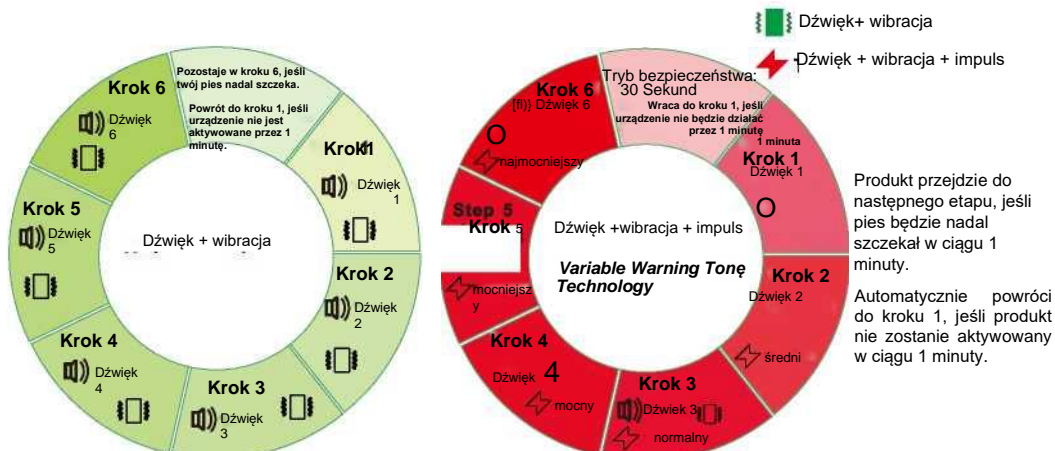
Dźwięk+ wibracja

Dźwięk + wibracja + impuls

Krok 6
Dźwięk 6

Pozostaje w kroku 6, jeśli twój pies nadal szczeka.

Powrót do kroku 1, jeśli urządzenie nie jest aktywowane przez 1 minutę.

Krok1
Dźwięk 1

Krok 5
Dźwięk 5

Dźwięk + wibracja

Krok 2
Dźwięk 2

Krok 4
Dźwięk 4

Krok 3
Dźwięk 3

Krok 6
Dźwięk 6

Tryb bezpieczeństwa: 30 Sekund

Wraca do kroku 1, jeśli urządzenie nie będzie działać przez 1 minutę

1 minuta

Krok 1
Dźwięk 1

O

najmocniejszy

O

Step 5
Krok 5

Dźwięk +wibracja + impuls

Variable Warning Tone Technology

mocniejszy

Krok 2
Dźwięk 2

średni

Krok 4
Dźwięk 4

mocny

Krok 3
Dźwięk 3

normalny

Produkt przejdzie do następnego etapu, jeśli pies będzie nadal szczekał w ciągu 1 minuty.

Automatycznie powróci do kroku 1, jeśli produkt nie zostanie aktywowany w ciągu 1 minuty.